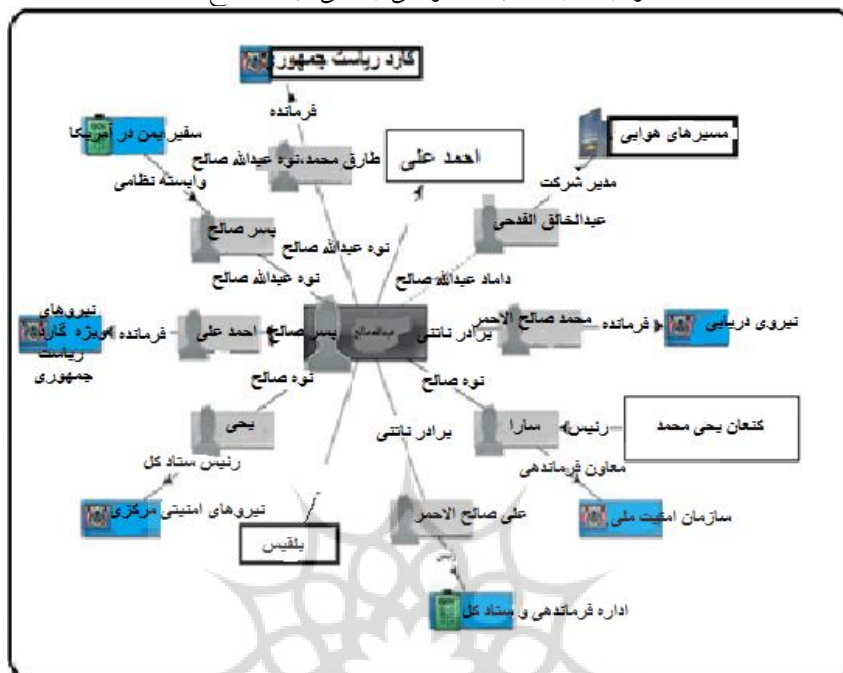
گارد ریاست جمهوری

فرمانده

سفیر یمن در آمریکا

طارق محمد،نوه عبدالله صالح

احمد علی

مسیرهای هوایی

وابسته نظامی

مدیر شرکت

پسر صالح

عبدالخالق القدحی

نوه عبدالله صالح

نوه عبدالله صالح

داماد عبدالله صالح

نیروهای ویژه گارد ریاست جمهوری

فرمانده

احمد علی

پسر صالح

عبدالله صالح

برادر ناتنی

محمد صالح الاحمر

فرمانده

نیروی دریایی

نوه صالح

نوه صالح

یحی

سارا

رئیس

کنعان یحی محمد

برادر ناتنی

رئیس ستاد کل

معاون فرماندهی

نیروهای امنیتی مرکزی

علی صالح الاحمر

سازمان امنیت ملی

بلقیس

رئیس

اداره فرماندهی و ستاد کل